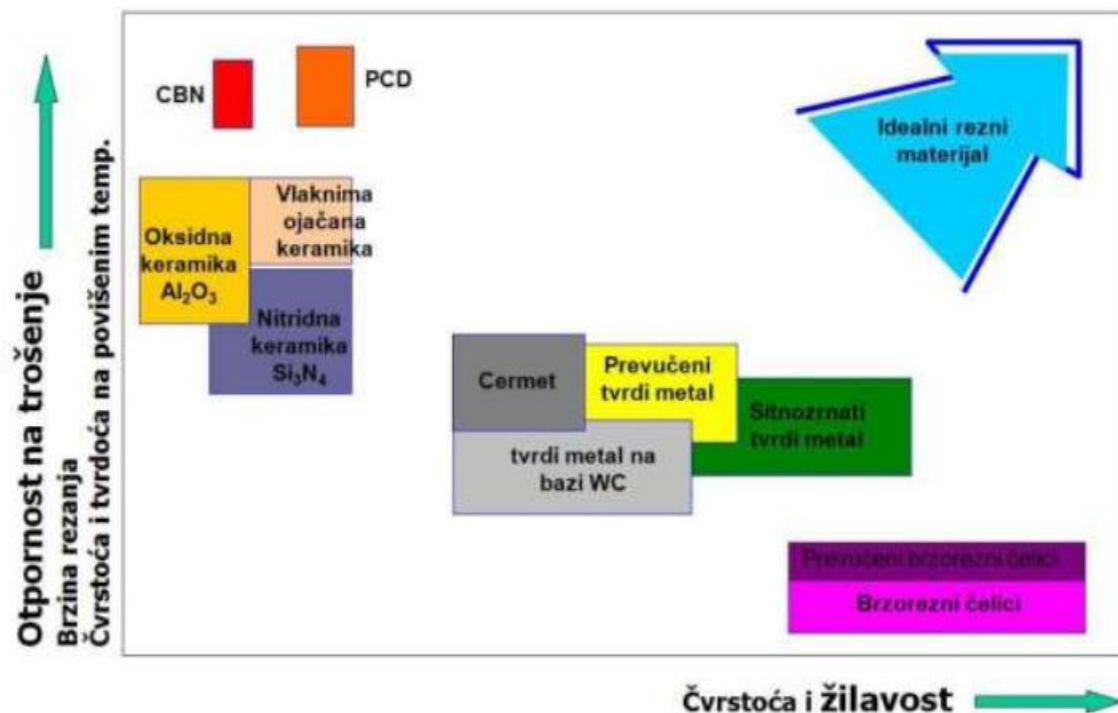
Otpornost na trošenje
Brzina rezanja
Čvrstoća i tvrdoća na povišenim temp.

CBN

PCD

Idealni rezni materijal

Oksidna keramika $Al_2O_3$

Vlaknima ojačana keramika

Nitridna keramika $Si_3N_4$

Cermet

Prevučeni tvrdi metal

Sitnozrnati tvrdi metal

tvrdi metal na bazi WC

Prevučeni brzorezni čelici

Brzorezni čelici

Čvrstoća i žilavost